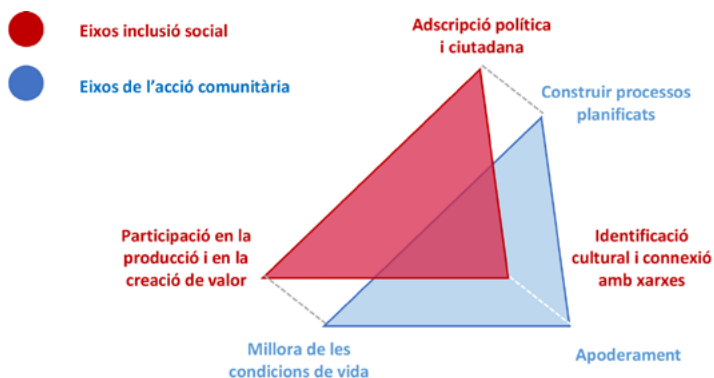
Eixos inclusió social

Eixos de l'acció comunitària

Adscripció política i ciutadana

Construir processos planificats

Participació en la producció i en la creació de valor

Identificació cultural i connexió amb xarxes

Millora de les condicions de vida

Apoderament